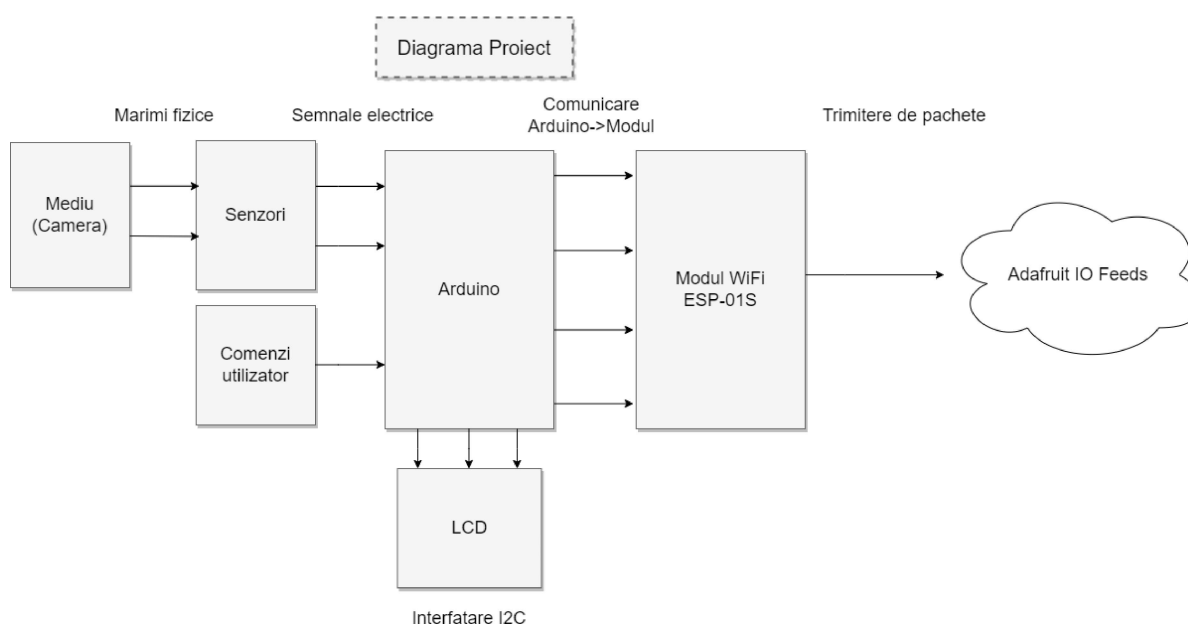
Diagrama Proiect

Marimi fizice

Semnale electrice

Comunicare Arduino->Modul

Trimitere de pachete

Mediu (Camera)

Senzori

Arduino

Modul WiFi ESP-01S

Adafruit IO Feeds

Comenzi utilizator

LCD

Interfatare I2C